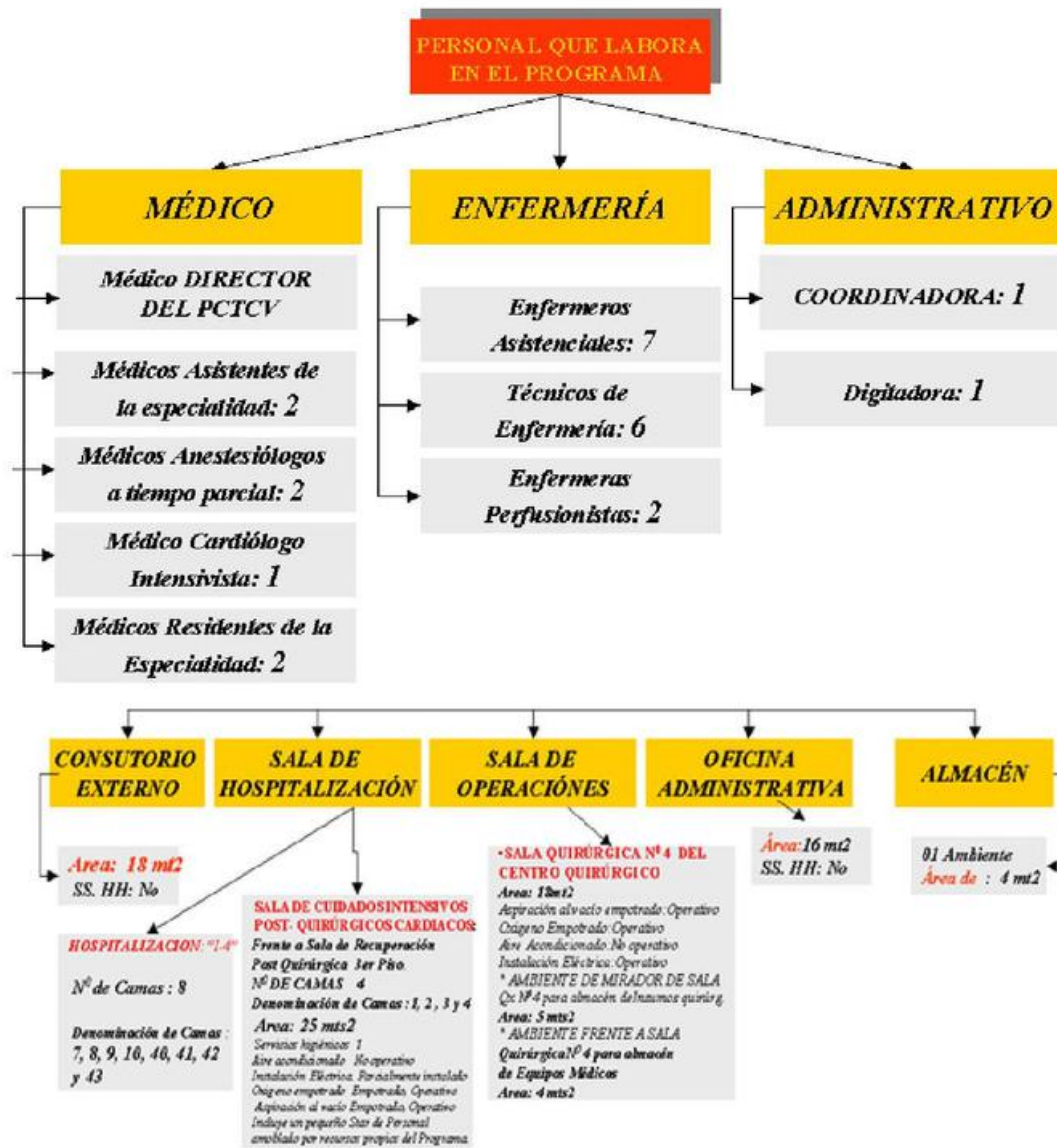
PERSONAL QUE LABORA EN EL PROGRAMA

MÉDICO

Médico DIRECTOR DEL PCTCV

Médicos Asistentes de la especiatidad: 2

Médicos Anestesiólogos a tiempo parcial: 2

Médico Cardiólogo Intensivista: 1

Médicos Residentes de la Especiatidad: 2

ENFERMERÍA

Enfermeros Asistenciales: 7

Técnicos de Enfermería: 6

Enfermeras Perfusionistas: 2

ADMINISTRATIVO

COORDINADORA: 1

Digitadora: 1

CONSUTORIO EXTERNO

Area: 18 mt2
SS. HH: No

SALA DE HOSPITALIZACIÓN

HOSPITALIZACION "1-4"

Nº de Camas : 8

Denominación de Camas : 7, 8, 9, 10, 40, 41, 42 y 43

SALA DE CUIDADOS INTENSIVOS POST- QUIRÚRGICOS CARDIACOS:
Frente a Sala de Recuperación Post Quirúrgica 3er Piso.
Nº DE CAMAS 4
Denominación de Camas : 1, 2, 3 y 4
Area: 25 mts2
Servicios higiénicos 1
Aire acondicionado No operativo
Instalación Eléctrica Parcialmente instalado
Oxígeno empotrado Empotrado, Operativo
Aspiración al vacío Empotrado, Operativo
Incluye un pequeño Star de Personal amoblado por recursos propios del Programa.

SALA DE OPERACIÓNES

•SALA QUIRÚRGICA Nº4 DEL CENTRO QUIRÚRGICO
Area: 18mt2
Aspiración al vacío empotrado: Operativo
Oxígeno Empotrado: Operativo
Aire Acondicionado: No operativo
Instalación Eléctrica: Operativo
* AMBIENTE DE MIRADOR DE SALA Qx Nº 4 para almacén de Insumos quirúrg.
Area: 5 mts2
* AMBIENTE FRENTE A SALA Quirúrgica Nº 4 para almacén de Equipos Médicos
Area: 4 mts2

OFICINA ADMINISTRATIVA

Área: 16 mt2
SS. HH: No

ALMACÉN

01 Ambiente
Área de : 4 mt2